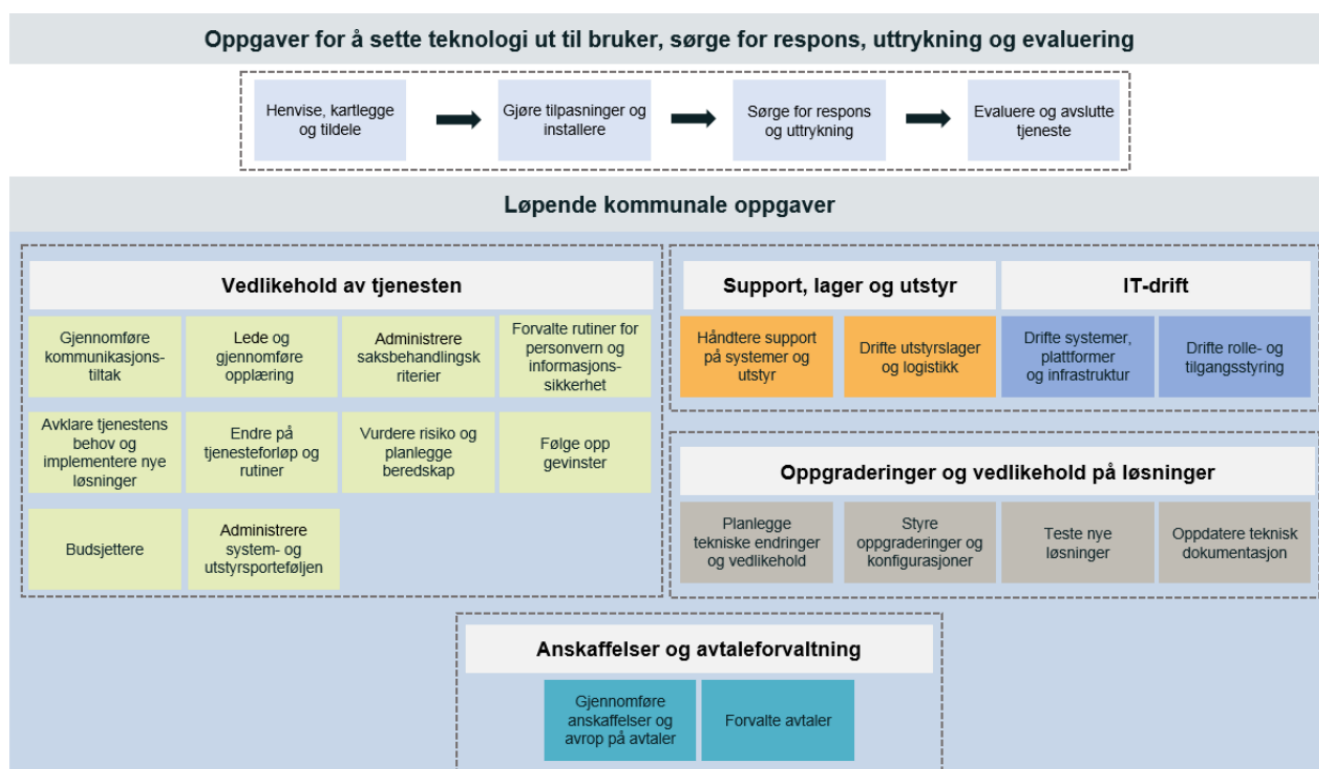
Oppgaver for å sette teknologi ut til bruker, sørge for respons, uttrykning og evaluering

Henvise, kartlegge og tildele

Gjøre tilpasninger og installere

Sørge for respons og uttrykning

Evaluere og avslutte tjeneste

Løpende kommunale oppgaver

Vedlikehold av tjenesten

Gjennomføre kommunikasjonstiltak

Lede og gjennomføre opplæring

Administrere saksbehandlingskriterier

Forvalte rutiner for personvern og informasjonssikkerhet

Avklare tjenestens behov og implementere nye løsninger

Endre på tjenesteforløp og rutiner

Vurdere risiko og planlegge beredskap

Følge opp gevinster

Budsjettere

Administrere system- og utstyrsporteføljen

Support, lager og utstyr

Håndtere support på systemer og utstyr

Drifte utstyrslager og logistikk

IT-drift

Drifte systemer, plattformer og infrastruktur

Drifte rolle- og tilgangsstyring

Oppgraderinger og vedlikehold på løsninger

Planlegge tekniske endringer og vedlikehold

Styre oppgraderinger og konfigurasjoner

Teste nye løsninger

Oppdatere teknisk dokumentasjon

Anskaffelser og avtaleforvaltning

Gjennomføre anskaffelser og avrop på avtaler

Forvalte avtaler